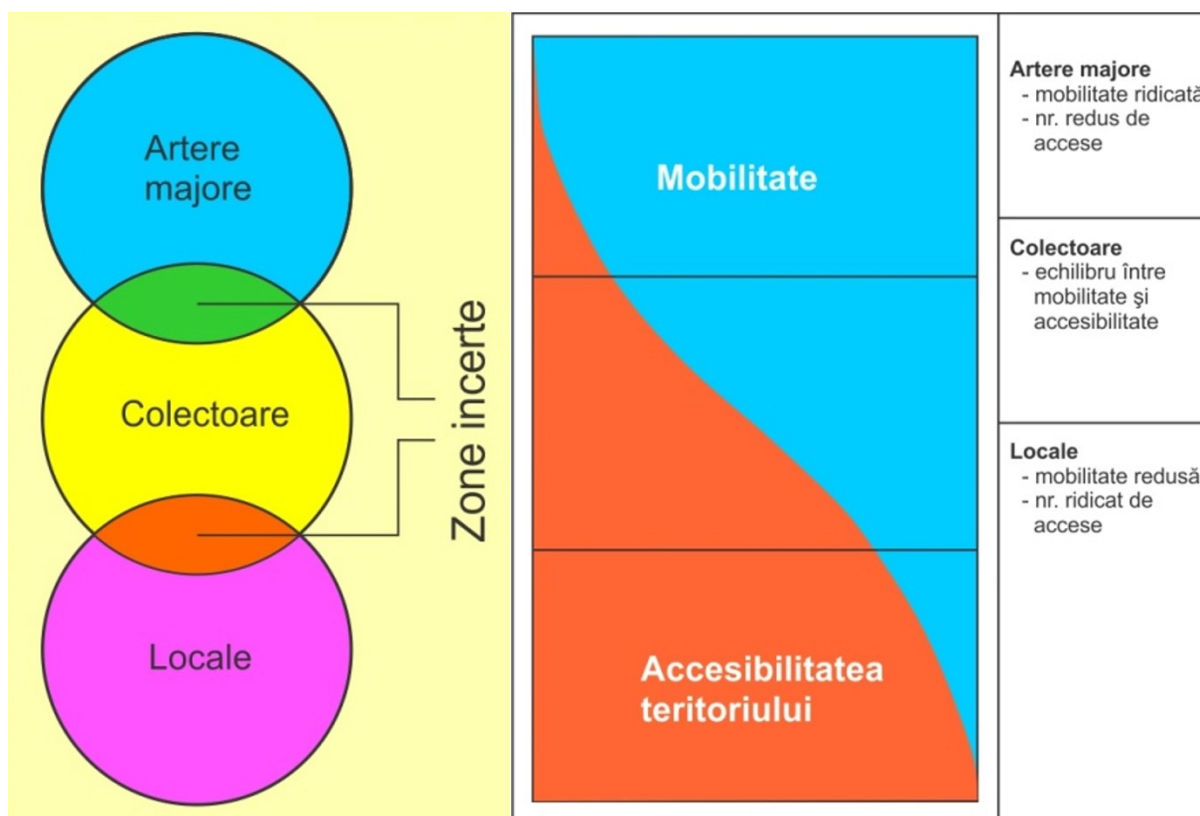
Artere majore

Colectoare

Locale

Zone incerte

Mobilitate

Accesibilitatea teritoriului

Artere majore
- mobilitate ridicat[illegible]
- nr. redus de accese

Colectoare
- echilibru între mobilitate şi accesibilitate

Locale
- mobilitate redus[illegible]
- nr. ridicat de accese